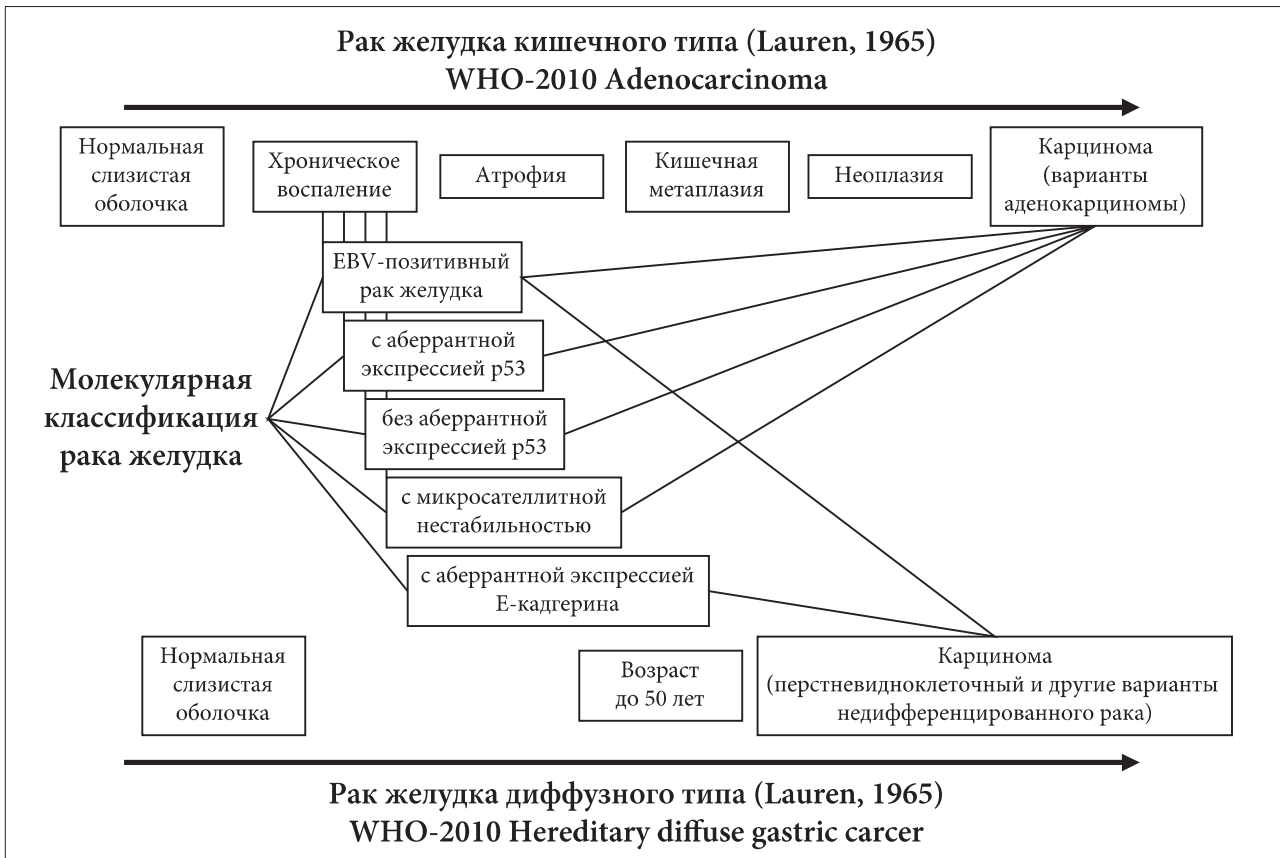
Рак желудка кишечного типа (Lauren, 1965)
WHO-2010 Adenocarcinoma

Нормальная слизистая оболочка

Хроническое воспаление

Атрофия

Кишечная метаплазия

Неоплазия

Карцинома (варианты аденокарциномы)

EBV-позитивный рак желудка

с аберрантной экспрессией p53

без аберрантной экспрессией p53

с микросателлитной нестабильностью

с аберрантной экспрессией E-кадгерина

Молекулярная классификация рака желудка

Нормальная слизистая оболочка

Возраст до 50 лет

Карцинома (перстневидноклеточный и другие варианты недифференцированного рака)

Рак желудка диффузного типа (Lauren, 1965)
WHO-2010 Hereditary diffuse gastric carcer